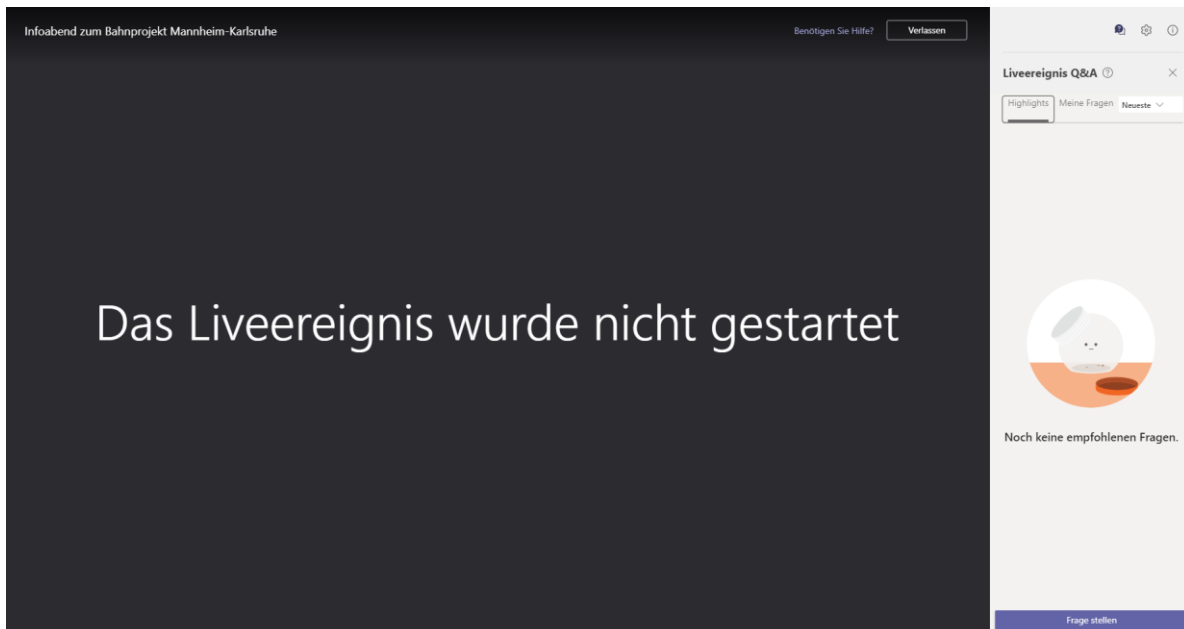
Infoabend zum Bahnprojekt Mannheim-Karlsruhe

Benötigen Sie Hilfe?

Verlassen

Das Liveereignis wurde nicht gestartet

Liveereignis Q&A

Highlights

Meine Fragen

Neueste

Noch keine empfohlenen Fragen.

Frage stellen